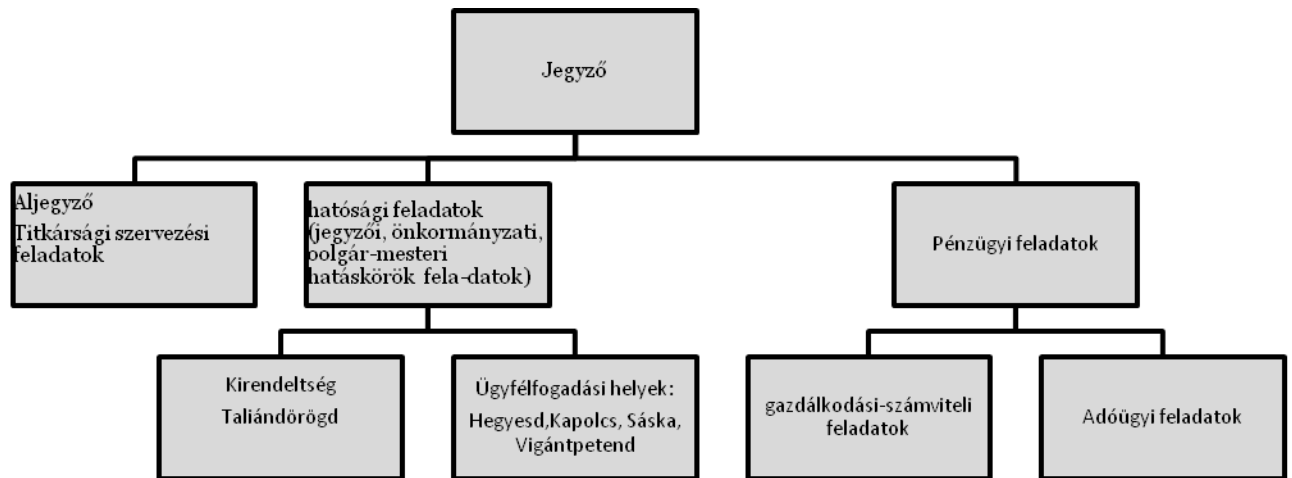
Jegyző

Aljegyző
Titkársági szervezési feladatok

hatósági feladatok (jegyzői, önkormányzati, polgár-mesteri hatáskörök fela-datok)

Pénzügyi feladatok

Kirendeltség
Taliándörögd

Ügyfélfogadási helyek:
Hegyesd,Kapolcs, Sáska, Vigántpetend

gazdálkodási-számviteli feladatok

Adóügyi feladatok